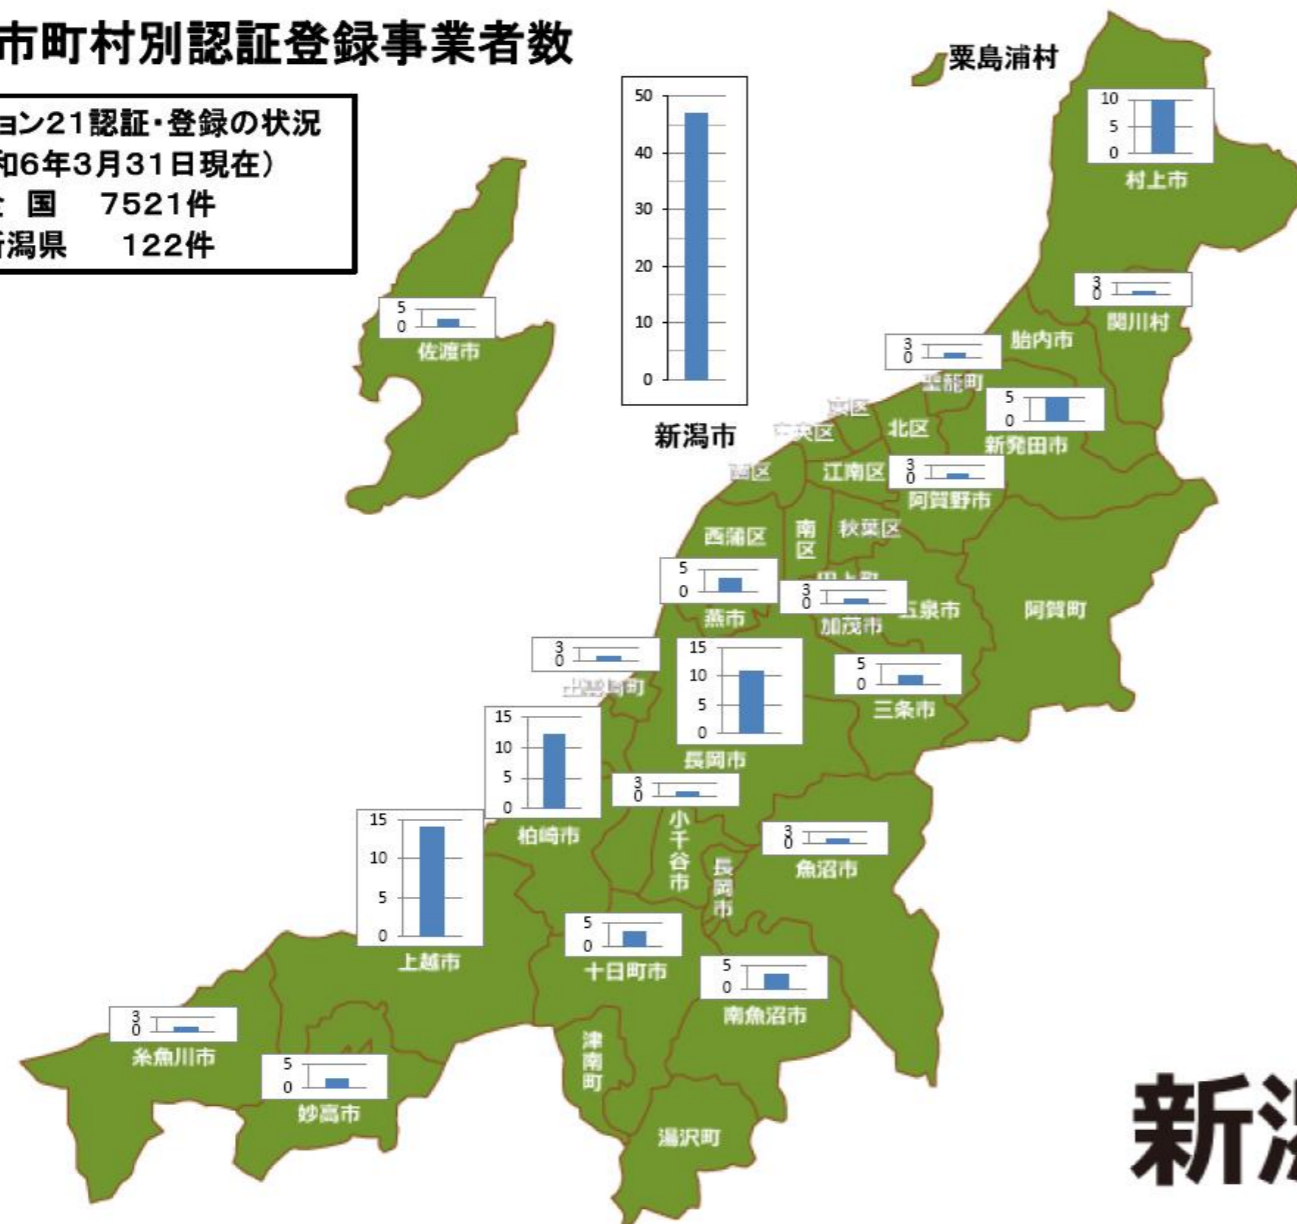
市町村別認証登録事業者数

ョン21認証・登録の状況
和6年3月31日現在）
全国 7521件
新潟県 122件

粟島浦村

50
40
30
20
10
0
新潟市

10
5
0
村上市

3
0
関川村

胎内市

3
0
聖籠町

5
0
新発田市

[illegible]区
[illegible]央区
北区
西区
江南区

3
0
阿賀野市

西蒲区
南区
秋葉区

5
0
佐渡市

5
0
燕市

3
0
加茂市
田上町
五泉市
阿賀町

3
0
出雲崎町

15
10
5
0
長岡市

5
0
三条市

15
10
5
0
柏崎市

3
0
小千谷市

長岡市

3
0
魚沼市

15
10
5
0
上越市

5
0
十日町市

5
0
南魚沼市

3
0
糸魚川市

5
0
妙高市

津南町

湯沢町

新潟